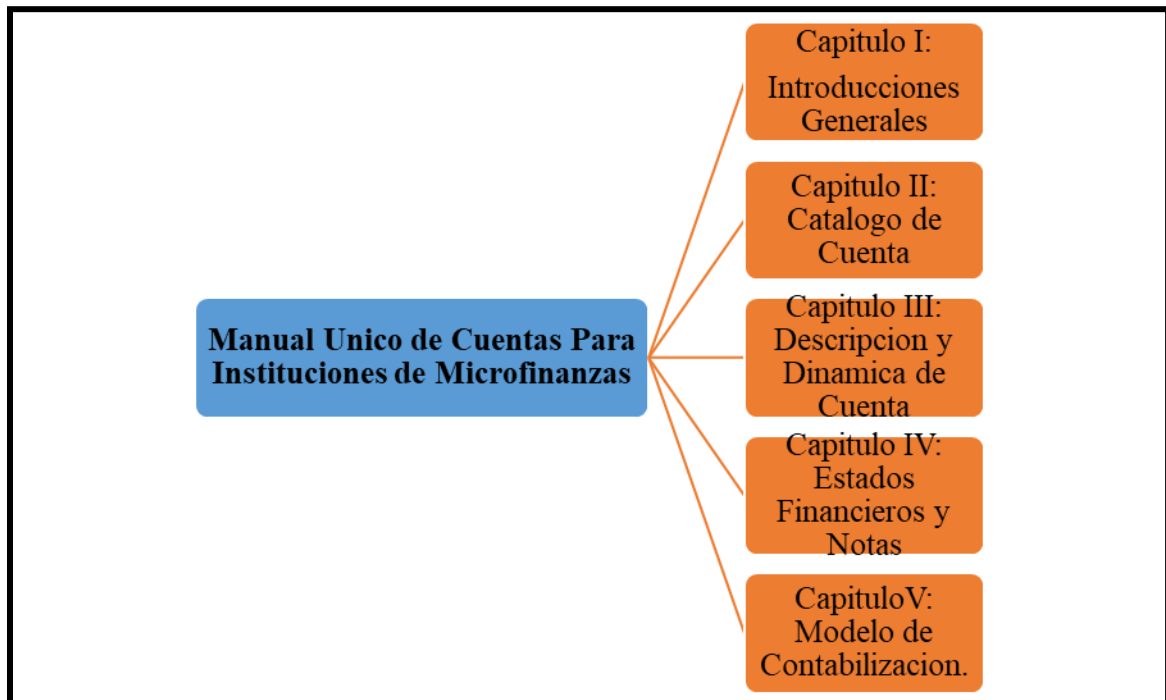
Manual Unico de Cuentas Para Instituciones de Microfinanzas

Capitulo I:

Introducciones Generales

Capitulo II: Catalogo de Cuenta

Capitulo III: Descripcion y Dinamica de Cuenta

Capitulo IV: Estados Financieros y Notas

CapituloV: Modelo de Contabilizacion.